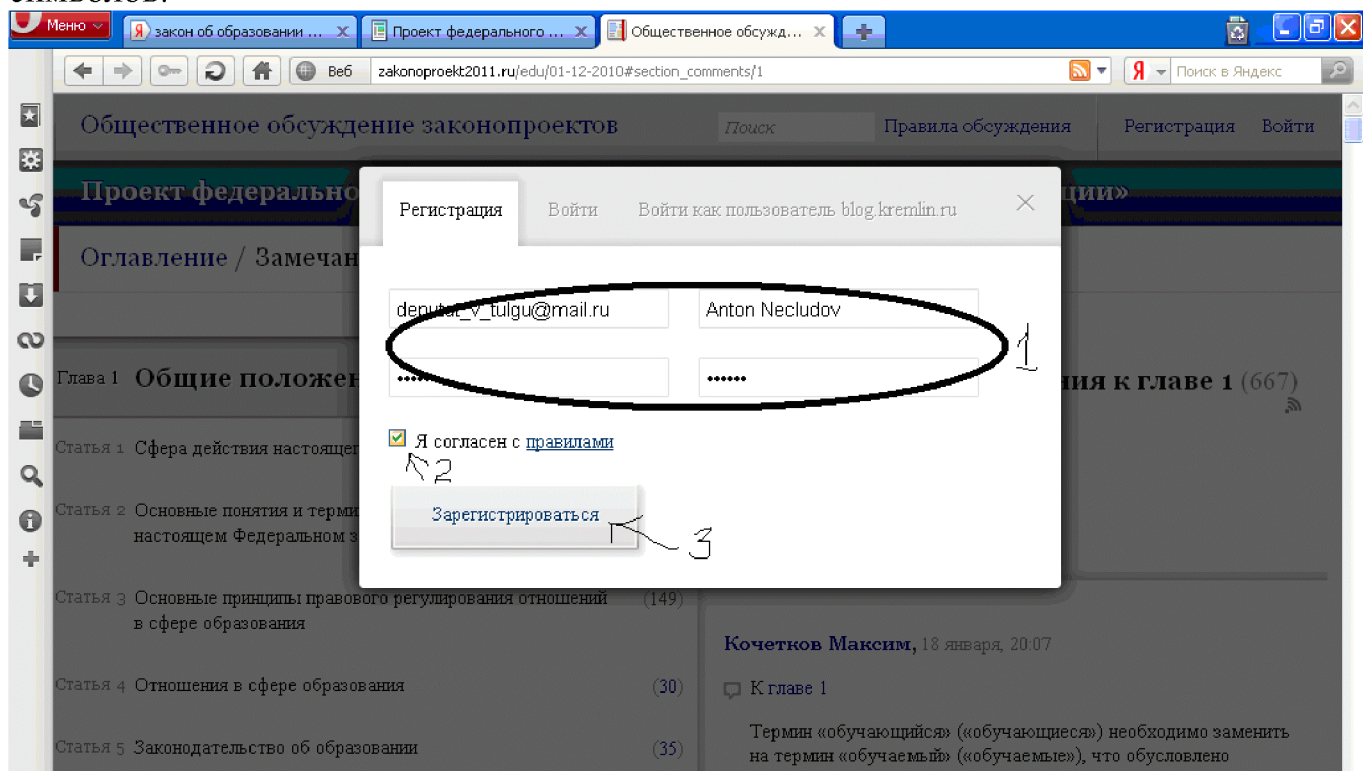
символов.

Меню

закон об образовании ...

Проект федерального ...

Общественное обсужд...

Веб zakonoproekt2011.ru/edu/01-12-2010#section_comments/1

Поиск в Яндекс

Общественное обсуждение законопроектов

Поиск

Правила обсуждения

Регистрация Войти

Проект федерально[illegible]ции»

Оглавление / Замечан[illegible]

Регистрация Войти Войти как пользователь blog.kremlin.ru

deputat_v_tulgu@mail.ru

Anton Necludov

••••••

••••••

1

Я согласен с правилами

2

Зарегистрироваться

3

Глава 1 Общие положен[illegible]

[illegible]ия к главе 1 (667)

Статья 1 Сфера действия настоящег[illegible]

Статья 2 Основные понятия и терми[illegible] настоящем Федеральном з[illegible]

Статья 3 Основные принципы правового регулирования отношений в сфере образования (149)

Статья 4 Отношения в сфере образования (30)

Статья 5 Законодательство об образовании (35)

Кочетков Максим, 18 января, 20:07

К главе 1

Термин «обучающийся» («обучающиеся») необходимо заменить на термин «обучаемый» («обучаемые»), что обусловлено